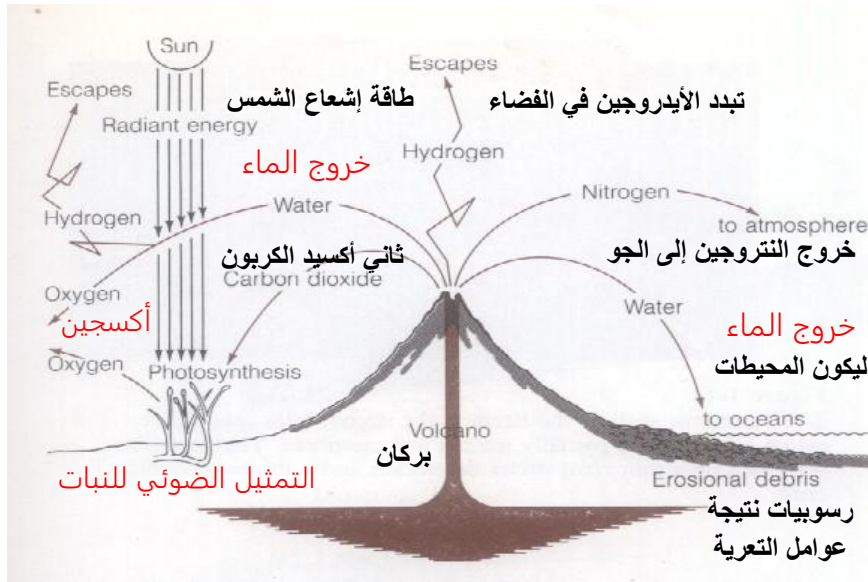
Sun
Escapes
طاقة إشعاع الشمس
Radiant energy
خروج الماء
Hydrogen
Water
ثاني أكسيد الكربون
Carbon dioxide
Oxygen
أكسجين
Oxygen
Photosynthesis
التمثيل الضوئي للنبات
Escapes
تبدد الأيدروجين في الفضاء
Hydrogen
Nitrogen
to atmosphere
خروج النتروجين إلى الجو
Water
خروج الماء
ليكون المحيطات
to oceans
Volcano
بركان
Erosional debris
رسوبيات نتيجة عوامل التعرية